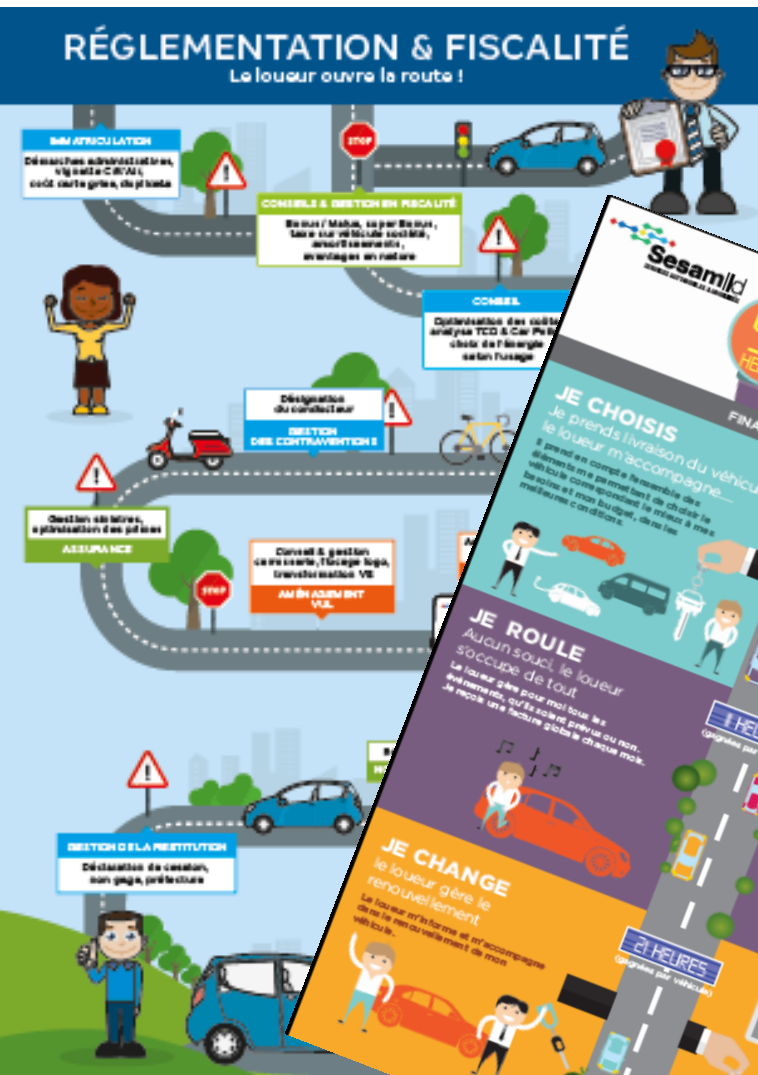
RÉGLEMENTATION & FISCALITÉ
Le loueur ouvre la route !

IMMATRICULATION
Démarches administratives, vignette CRIT'Air, coût carte grise, de plaques

STOP

CONSEIL & GESTION EN FISCALITÉ
Bonus / Malus, super Bonus, taxe sur véhicule société, amortissements, avantages en nature

CONSEIL
Optimisation des coûts, analyse TCO & Car Policy, choix de l'énergie selon l'usage

Désignation du conducteur
GESTION DES CONTRAVENTIONS

Gestion sinistres, optimisation des primes
ASSURANCE

Conseil & gestion carrosserie, flocage logo, transformation VE
AMÉNAGEMENT VUL

STOP

GESTION DE LA RESTITUTION
Déclaration de cession, non gage, préfecture

Sesam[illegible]

FINA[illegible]

JE CHOISIS
Je prends livraison du véhicule, le loueur m'accompagne...
Il prend en compte l'ensemble des éléments permettant de choisir le véhicule correspondant le mieux à mes besoins et mon budget, dans les meilleures conditions.

JE ROULE
Aucun souci, le loueur s'occupe de tout
Le loueur gère pour moi tous les événements, qu'ils soient prévus ou non. Je reçois une facture globale chaque mois.

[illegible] HEURES
(gagnées par véhicule)

JE CHANGE
le loueur gère le renouvellement
Le loueur m'informe et m'accompagne dans le renouvellement de mon véhicule.

21 HEURES
(gagnées par véhicule)